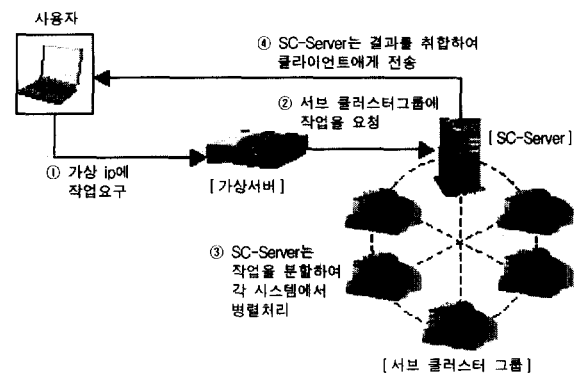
사용자

④ SC-Server는 결과를 취합하여 클라이언트에게 전송

② 서브 클러스터그룹에 작업을 요청

[ SC-Server ]

① 가상 ip에 작업요구

[ 가상서버 ]

③ SC-Server는 작업을 분할하여 각 시스템에서 병렬처리

[ 서브 클러스터 그룹 ]